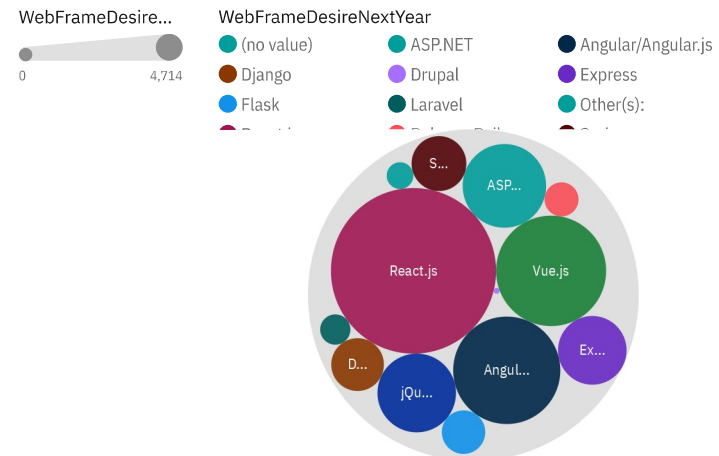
WebFrameDesire...

0

4,714

WebFrameDesireNextYear

(no value)

ASP.NET

Angular/Angular.js

Django

Drupal

Express

Flask

Laravel

Other(s):

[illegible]

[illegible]

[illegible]

S...

ASP...

React.js

Vue.js

Ex...

D...

Angul...

jQu...